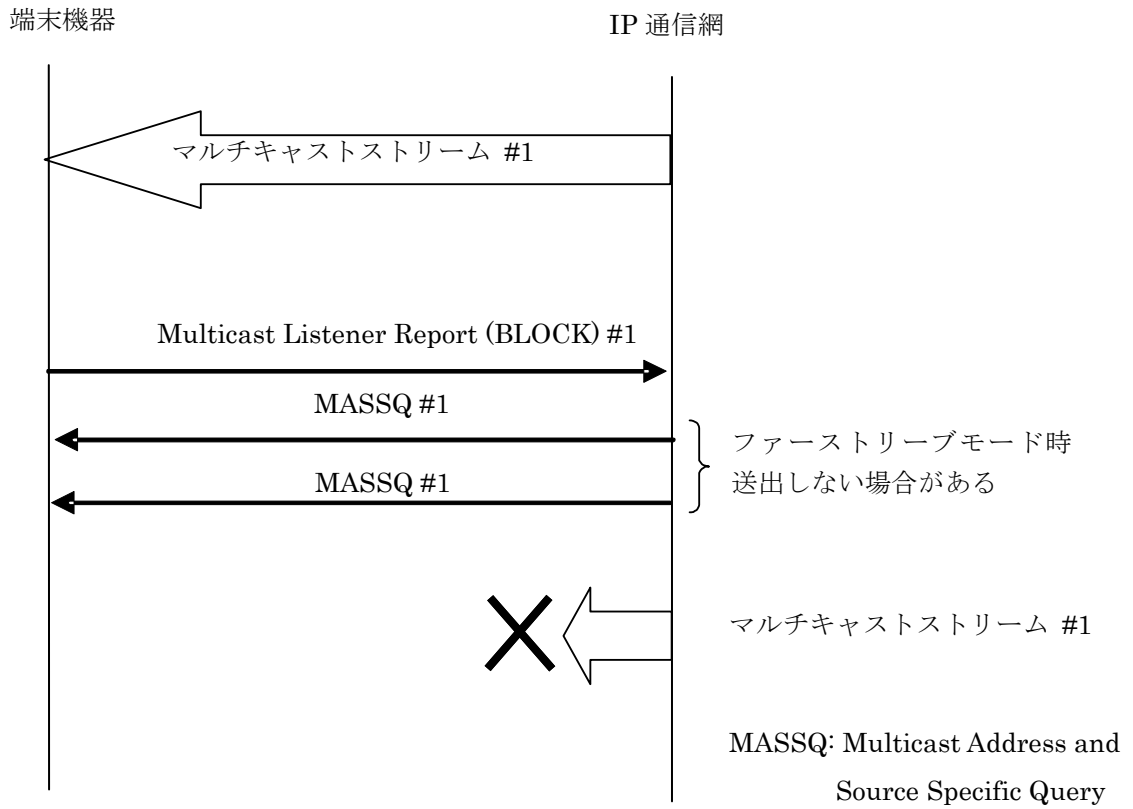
端末機器

IP 通信網

マルチキャストストリーム #1

Multicast Listener Report (BLOCK) #1

MASSQ #1

MASSQ #1

ファーストリーブモード時
送出しない場合がある

マルチキャストストリーム #1

MASSQ: Multicast Address and Source Specific Query